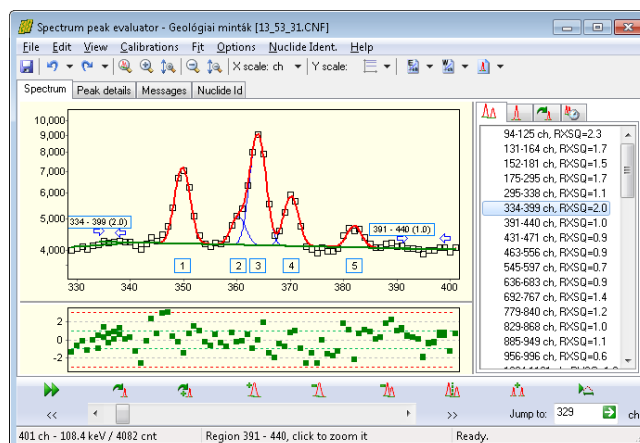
Spectrum peak evaluator - Geológiai minták [13_53_31.CNF]

File Edit View Calibrations Fit Options Nuclide Ident. Help

X scale: ch Y scale:

Spectrum Peak details Messages Nuclide Id

10,000
9,000
8,000
7,000
6,000
5,000
4,000

334 - 399 (2.0)
391 - 440 (1.0)

1 2 3 4 5

330 340 350 360 370 380 390 400

2
0
-2

94-125 ch, RXSQ=2.3
131-164 ch, RXSQ=1.7
152-181 ch, RXSQ=1.5
175-295 ch, RXSQ=1.7
295-338 ch, RXSQ=1.1
334-399 ch, RXSQ=2.0
391-440 ch, RXSQ=1.0
431-471 ch, RXSQ=0.9
463-556 ch, RXSQ=0.9
545-597 ch, RXSQ=0.7
636-683 ch, RXSQ=0.9
692-767 ch, RXSQ=1.4
779-840 ch, RXSQ=1.2
829-868 ch, RXSQ=1.0
885-949 ch, RXSQ=1.1
956-996 ch, RXSQ=0.6

<< >> Jump to: 329 ch

401 ch - 108.4 keV / 4082 cnt Region 391 - 440, click to zoom it Ready.